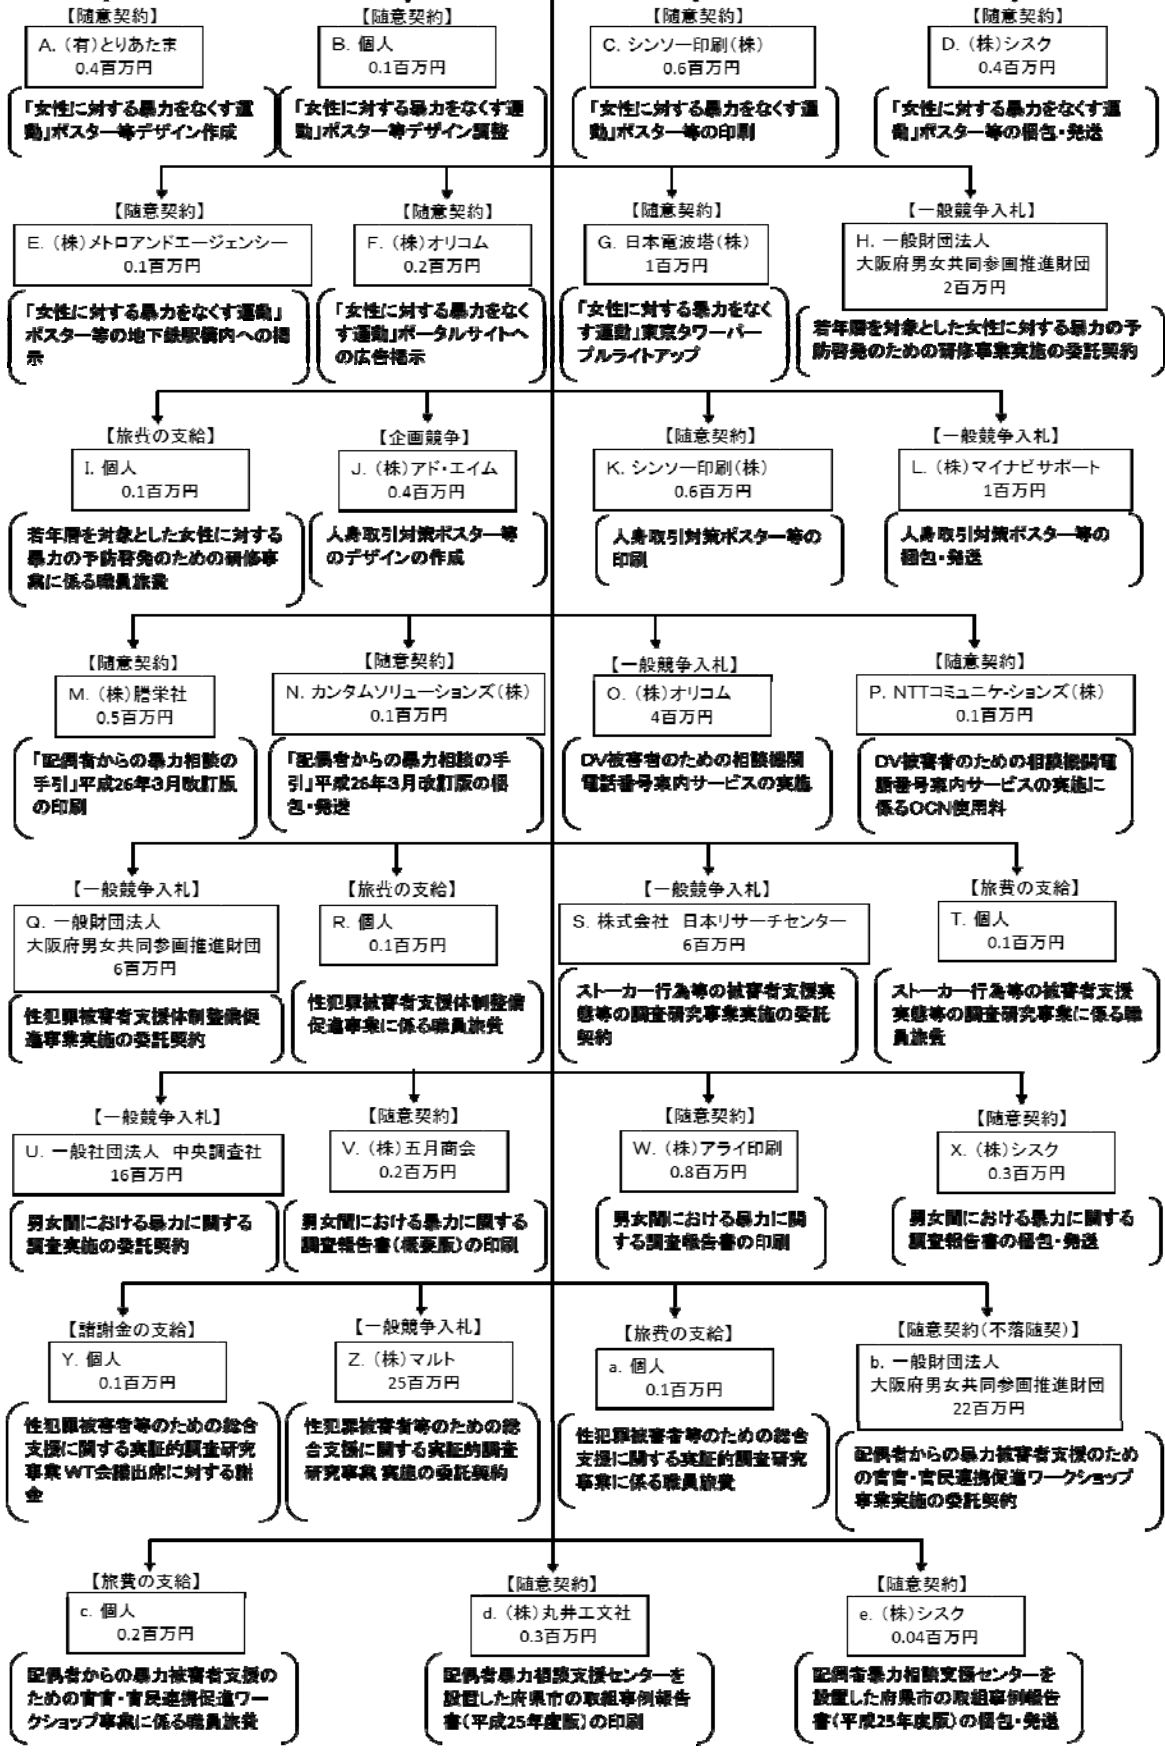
【随意契約】
A. (有)とりあたま
0.4百万円
「女性に対する暴力をなくす運動」ポスター等デザイン作成

【随意契約】
B. 個人
0.1百万円
「女性に対する暴力をなくす運動」ポスター等デザイン調整

【随意契約】
C. シンソー印刷(株)
0.6百万円
「女性に対する暴力をなくす運動」ポスター等の印刷

【随意契約】
D. (株)シスク
0.4百万円
「女性に対する暴力をなくす運動」ポスター等の梱包・発送

【随意契約】
E. (株)メトロアンドエージェンシー
0.1百万円
「女性に対する暴力をなくす運動」ポスター等の地下鉄駅構内への掲示

【随意契約】
F. (株)オリコム
0.2百万円
「女性に対する暴力をなくす運動」ポータルサイトへの広告掲示

【随意契約】
G. 日本電波塔(株)
1百万円
「女性に対する暴力をなくす運動」東京タワーパープルライトアップ

【一般競争入札】
H. 一般財団法人
大阪府男女共同参画推進財団
2百万円
若年層を対象とした女性に対する暴力の予防啓発のための研修事業実施の委託契約

【旅費の支給】
I. 個人
0.1百万円
若年層を対象とした女性に対する暴力の予防啓発のための研修事業に係る職員旅費

【企画競争】
J. (株)アド・エイム
0.4百万円
人身取引対策ポスター等のデザインの作成

【随意契約】
K. シンソー印刷(株)
0.6百万円
人身取引対策ポスター等の印刷

【一般競争入札】
L. (株)マイナビサポート
1百万円
人身取引対策ポスター等の梱包・発送

【随意契約】
M. (株)勝栄社
0.5百万円
「配偶者からの暴力相談の手引」平成26年3月改訂版の印刷

【随意契約】
N. カンタムソリューションズ(株)
0.1百万円
「配偶者からの暴力相談の手引」平成26年3月改訂版の梱包・発送

【一般競争入札】
O. (株)オリコム
4百万円
DV被害者のための相談機関電話番号案内サービスの実施

【随意契約】
P. NTTコミュニケーションズ(株)
0.1百万円
DV被害者のための相談機関電話番号案内サービスの実施に係るOCN使用料

【一般競争入札】
Q. 一般財団法人
大阪府男女共同参画推進財団
6百万円
性犯罪被害者支援体制整備促進事業実施の委託契約

【旅費の支給】
R. 個人
0.1百万円
性犯罪被害者支援体制整備促進事業に係る職員旅費

【一般競争入札】
S. 株式会社 日本リサーチセンター
6百万円
ストーカー行為等の被害者支援実態等の調査研究事業実施の委託契約

【旅費の支給】
T. 個人
0.1百万円
ストーカー行為等の被害者支援実態等の調査研究事業に係る職員旅費

【一般競争入札】
U. 一般社団法人 中央調査社
16百万円
男女間における暴力に関する調査実施の委託契約

【随意契約】
V. (株)五月商会
0.2百万円
男女間における暴力に関する調査報告書(概要版)の印刷

【随意契約】
W. (株)アライ印刷
0.8百万円
男女間における暴力に関する調査報告書の印刷

【随意契約】
X. (株)シスク
0.3百万円
男女間における暴力に関する調査報告書の梱包・発送

【諸謝金の支給】
Y. 個人
0.1百万円
性犯罪被害者等のための総合支援に関する実証的調査研究事業WT会議出席に対する謝金

【一般競争入札】
Z. (株)マルト
25百万円
性犯罪被害者等のための総合支援に関する実証的調査研究事業 実施の委託契約

【旅費の支給】
a. 個人
0.1百万円
性犯罪被害者等のための総合支援に関する実証的調査研究事業に係る職員旅費

【随意契約(不落随契)】
b. 一般財団法人
大阪府男女共同参画推進財団
22百万円
配偶者からの暴力被害者支援のための官官・官民連携促進ワークショップ事業実施の委託契約

【旅費の支給】
c. 個人
0.2百万円
配偶者からの暴力被害者支援のための官官・官民連携促進ワークショップ事業に係る職員旅費

【随意契約】
d. (株)丸井工文社
0.3百万円
配偶者暴力相談支援センターを設置した府県市の取組事例報告書(平成25年度版)の印刷

【随意契約】
e. (株)シスク
0.04百万円
配偶者暴力相談支援センターを設置した府県市の取組事例報告書(平成25年度版)の梱包・発送